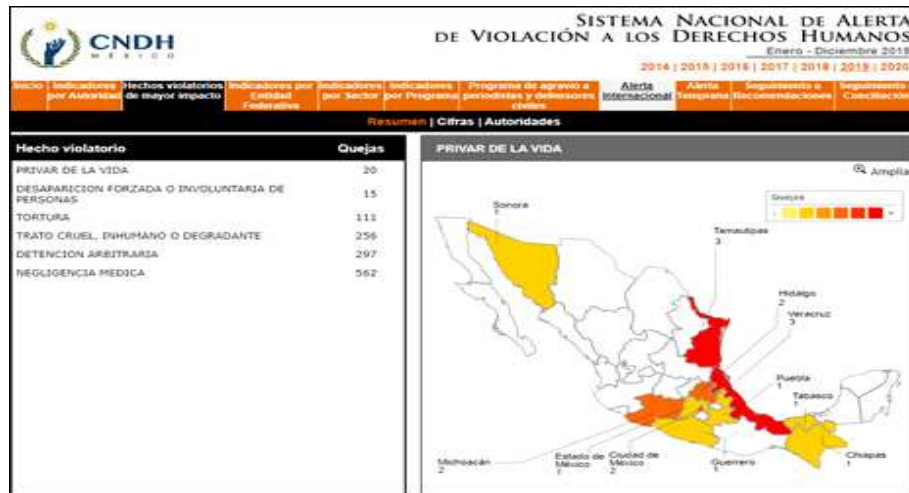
CNDH
MÉXICO

SISTEMA NACIONAL DE ALERTA DE VIOLACIÓN A LOS DERECHOS HUMANOS
Enero - Diciembre 2019
2014 | 2015 | 2016 | 2017 | 2018 | 2019 | 2020

Inicio | Indicadores por Autoridad | Hechos violatorios de mayor impacto | Indicadores por Entidad Federativa | Indicadores por Sector | Indicadores por Programa | Programa de agravio a periodistas y defensores civiles | Alerta Internacional | Alerta Temprana | Seguimiento a Recomendaciones | Seguimiento a Conciliación

Resumen | Cifras | Autoridades

| Hecho violatorio | Quejas |
|---|---|
| PRIVAR DE LA VIDA | 20 |
| DESAPARICION FORZADA O INVOLUNTARIA DE PERSONAS | 15 |
| TORTURA | 111 |
| TRATO CRUEL, INHUMANO O DEGRADANTE | 256 |
| DETENCION ARBITRARIA | 297 |
| NEGLIGENCIA MEDICA | 562 |

PRIVAR DE LA VIDA

Ampliar

Quejas

Sonora
1
Tamaulipas
3
Hidalgo
2
Veracruz
3
Puebla
1
Tabasco
1
Chiapas
1
Michoacán
2
Estado de México
1
Ciudad de México
2
Guerrero
1